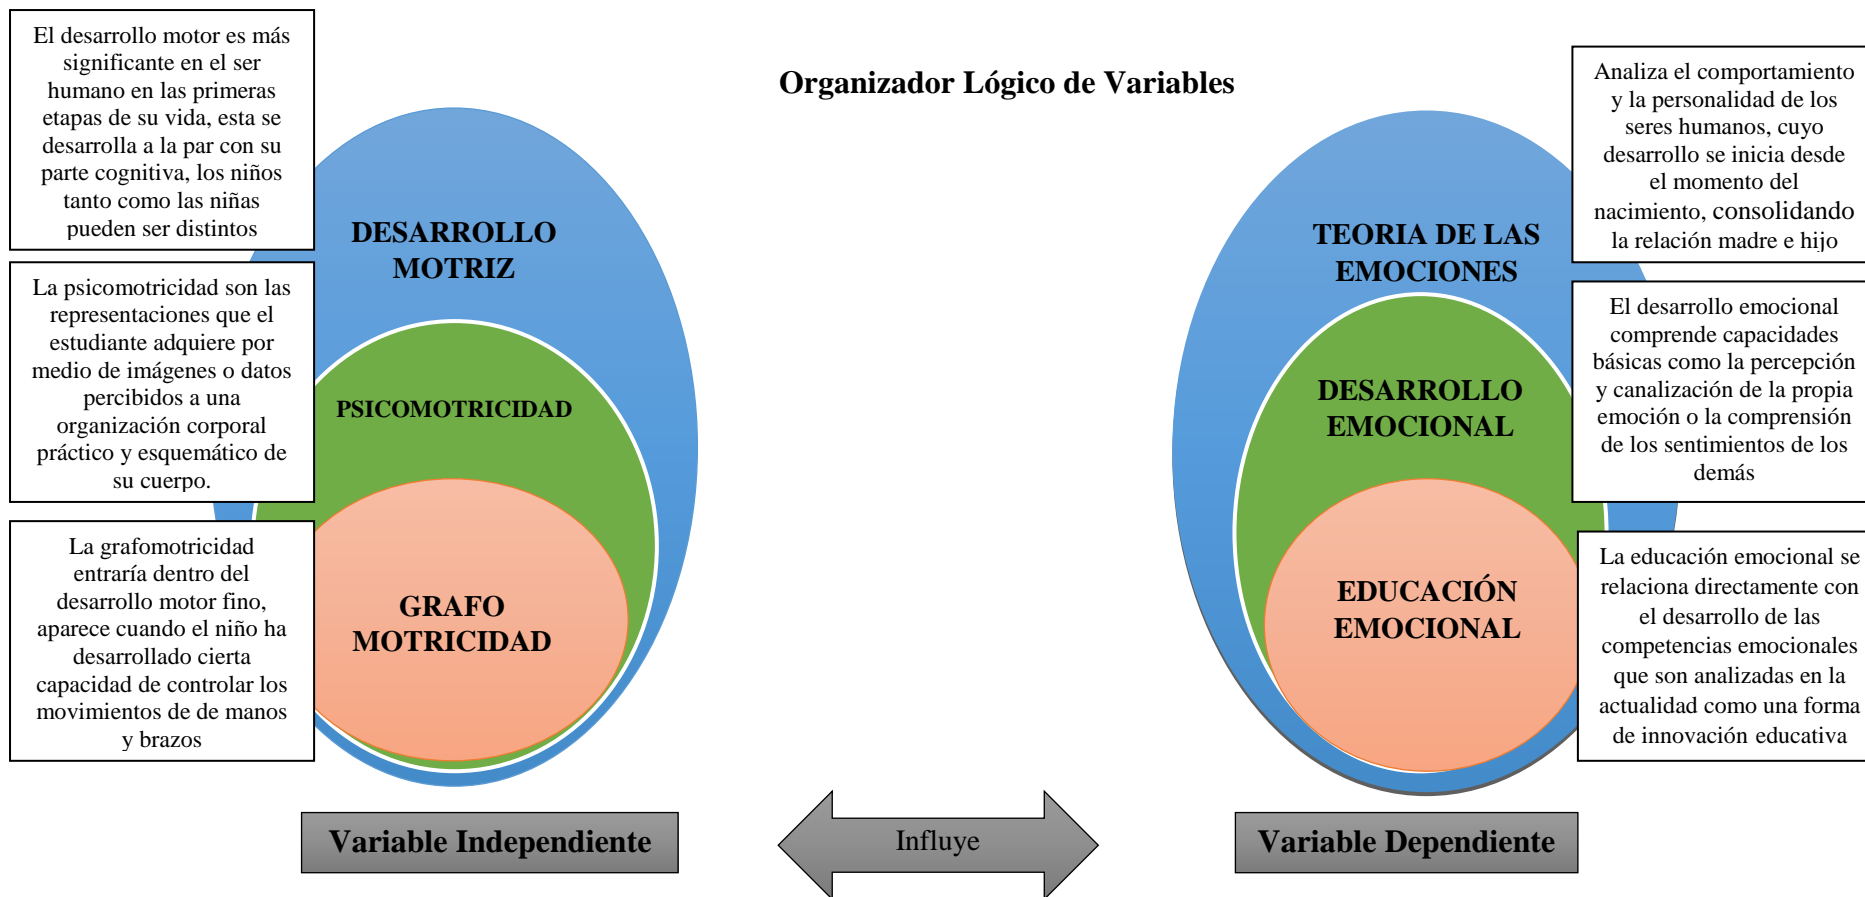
Organizador Lógico de Variables

El desarrollo motor es más significante en el ser humano en las primeras etapas de su vida, esta se desarrolla a la par con su parte cognitiva, los niños tanto como las niñas pueden ser distintos

La psicomotricidad son las representaciones que el estudiante adquiere por medio de imágenes o datos percibidos a una organización corporal práctico y esquemático de su cuerpo.

La grafomotricidad entraría dentro del desarrollo motor fino, aparece cuando el niño ha desarrollado cierta capacidad de controlar los movimientos de de manos y brazos

DESARROLLO MOTRIZ

PSICOMOTRICIDAD

GRAFO MOTRICIDAD

TEORIA DE LAS EMOCIONES

DESARROLLO EMOCIONAL

EDUCACIÓN EMOCIONAL

Analiza el comportamiento y la personalidad de los seres humanos, cuyo desarrollo se inicia desde el momento del nacimiento, consolidando la relación madre e hijo

El desarrollo emocional comprende capacidades básicas como la percepción y canalización de la propia emoción o la comprensión de los sentimientos de los demás

La educación emocional se relaciona directamente con el desarrollo de las competencias emocionales que son analizadas en la actualidad como una forma de innovación educativa

Variable Independiente

Influye

Variable Dependiente